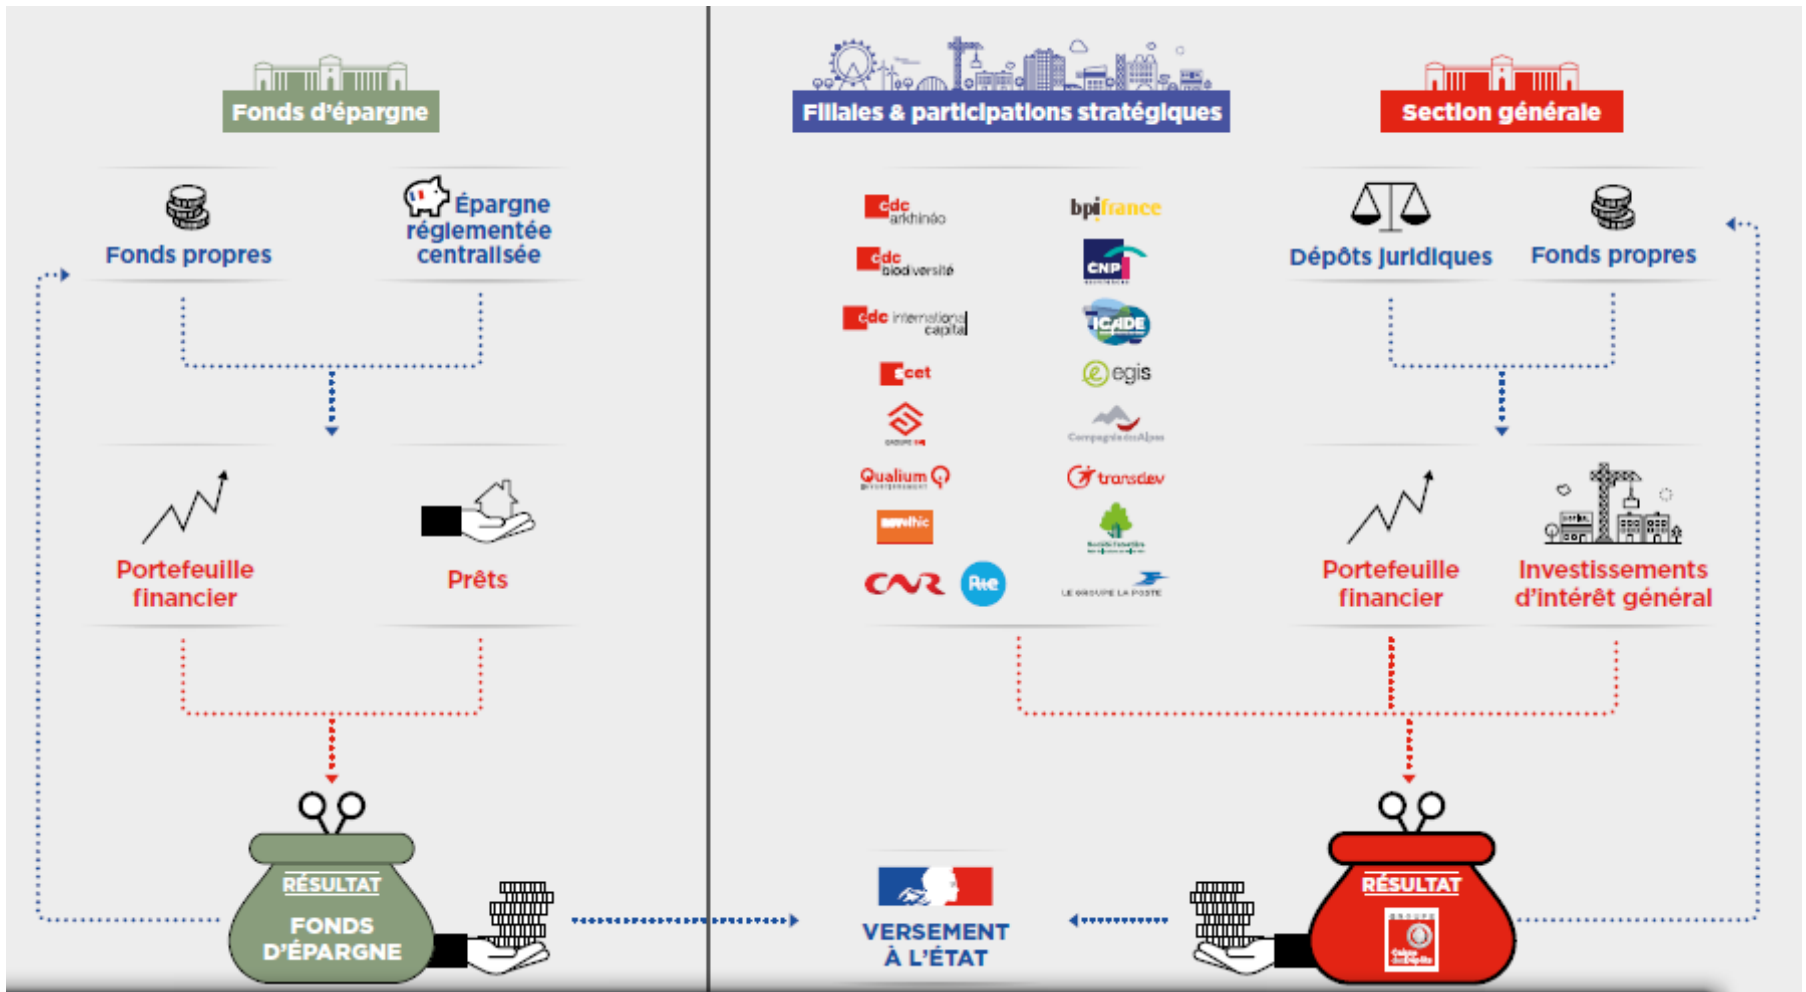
Fonds d'épargne

Fonds propres

Épargne réglementée centralisée

Portefeuille financier

Prêts

RÉSULTAT

FONDS D'ÉPARGNE

Filiales & participations stratégiques

cdc arkhinéo

cdc biodiversité

cdc international capital

cet

Qualium

CNR

Rte

bpifrance

CNP

ICADE

egis

Compagnie des Alpes

transdev

LE GROUPE LA POSTE

VERSEMENT À L'ÉTAT

Section générale

Dépôts juridiques

Fonds propres

Portefeuille financier

Investissements d'intérêt général

RÉSULTAT